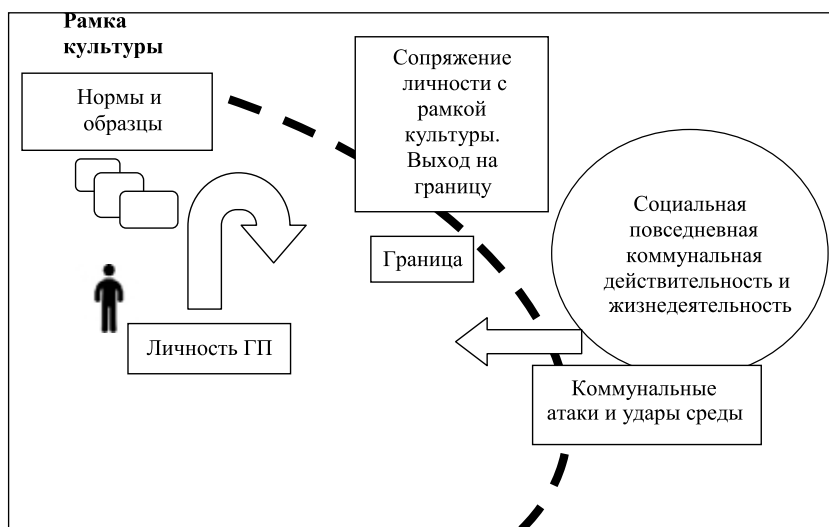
Рамка культуры

Нормы и образцы

Сопряжение личности с рамкой культуры. Выход на границу

Социальная повседневная коммунальная действительность и жизнедеятельность

Граница

Личность ГП

Коммунальные атаки и удары среды